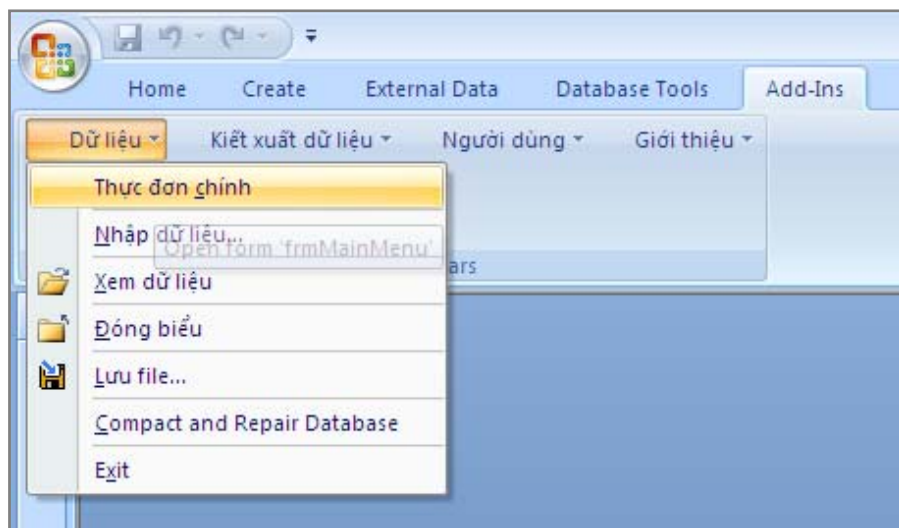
Home
Create
External Data
Database Tools
Add-Ins

Dữ liệu
Kiết xuất dữ liệu
Người dùng
Giới thiệu

Thực đơn chính
Nhập dữ liệu...
Open form 'frmMainMenu'
ars
Xem dữ liệu
Đóng biểu
Lưu file...
Compact and Repair Database
Exit